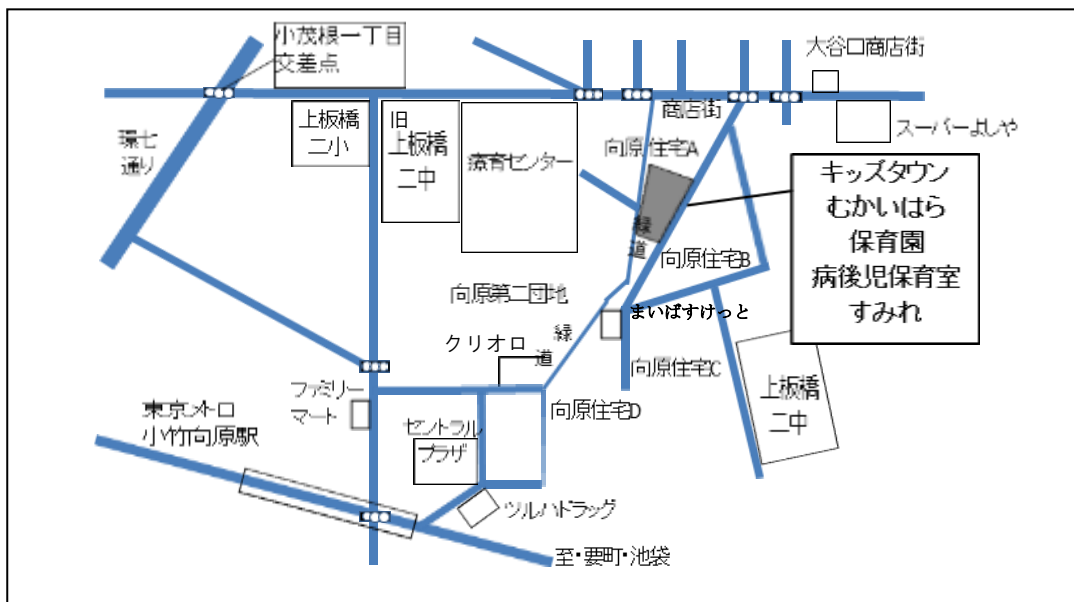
小茂根一丁目
交差点

大谷口商店街

商店街

スーパーよしや

環七
通り

上板橋
二小

旧
上板橋
二中

療育センター

向原住宅A

キッズタウン
むかいはら
保育園
病後児保育室
すみれ

緑
道

向原住宅B

向原第二団地

まいばすけっと

クリオロ

緑
道

向原住宅C

ファミリー
マート

東京メトロ
小竹向原駅

セントラル
プラザ

向原住宅D

上板橋
二中

ツルハドラッグ

至・要町・池袋